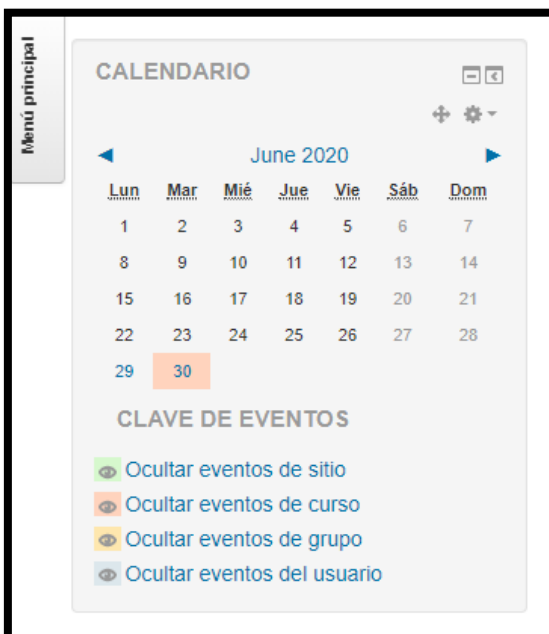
Menú principal

CALENDARIO

◄ June 2020 ►

| Lun | Mar | Mié | Jue | Vie | Sáb | Dom |
|---|---|---|---|---|---|---|
| 1 | 2 | 3 | 4 | 5 | 6 | 7 |
| 8 | 9 | 10 | 11 | 12 | 13 | 14 |
| 15 | 16 | 17 | 18 | 19 | 20 | 21 |
| 22 | 23 | 24 | 25 | 26 | 27 | 28 |
| 29 | 30 | | | | | |

CLAVE DE EVENTOS

Ocultar eventos de sitio
Ocultar eventos de curso
Ocultar eventos de grupo
Ocultar eventos del usuario